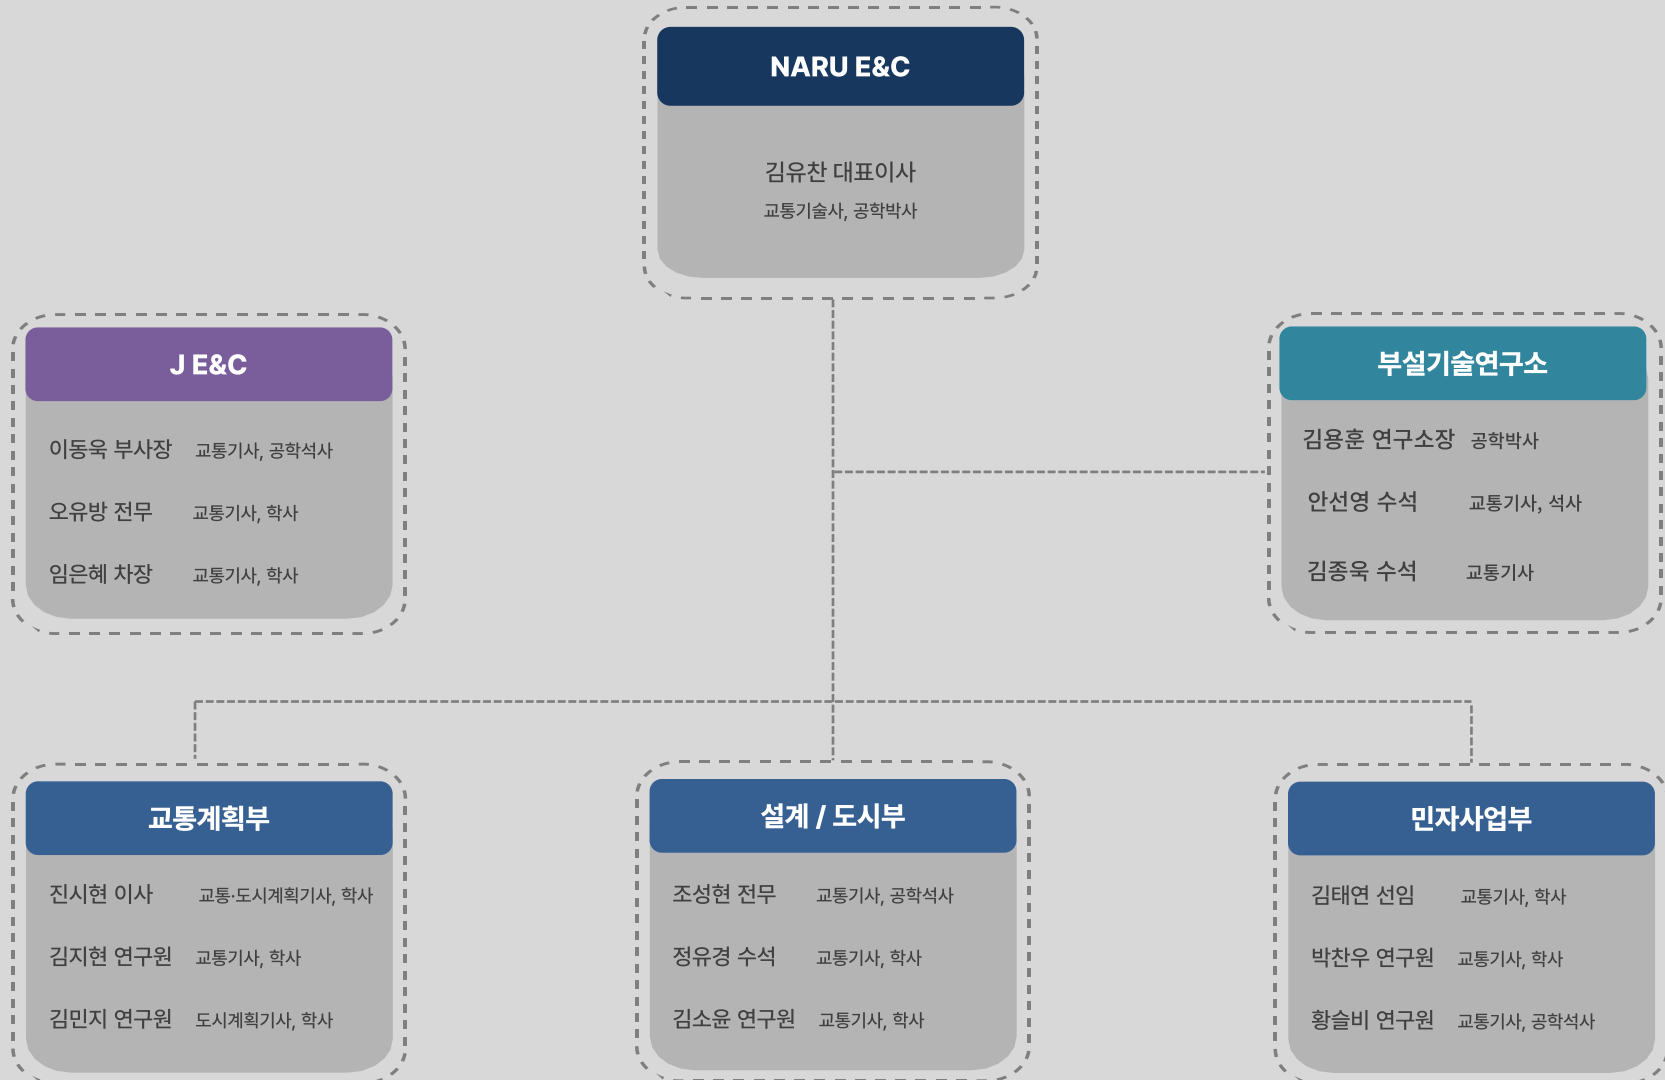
NARU E&C

김유찬 대표이사
교통기술사, 공학박사

J E&C

이동욱 부사장 교통기사, 공학석사

오유방 전무 교통기사, 학사

임은혜 차장 교통기사, 학사

부설기술연구소

김용훈 연구소장 공학박사

안선영 수석 교통기사, 석사

김종욱 수석 교통기사

교통계획부

진시현 이사 교통·도시계획기사, 학사

김지현 연구원 교통기사, 학사

김민지 연구원 도시계획기사, 학사

설계 / 도시부

조성현 전무 교통기사, 공학석사

정유경 수석 교통기사, 학사

김소윤 연구원 교통기사, 학사

민자사업부

김태연 선임 교통기사, 학사

박찬우 연구원 교통기사, 학사

황슬비 연구원 교통기사, 공학석사